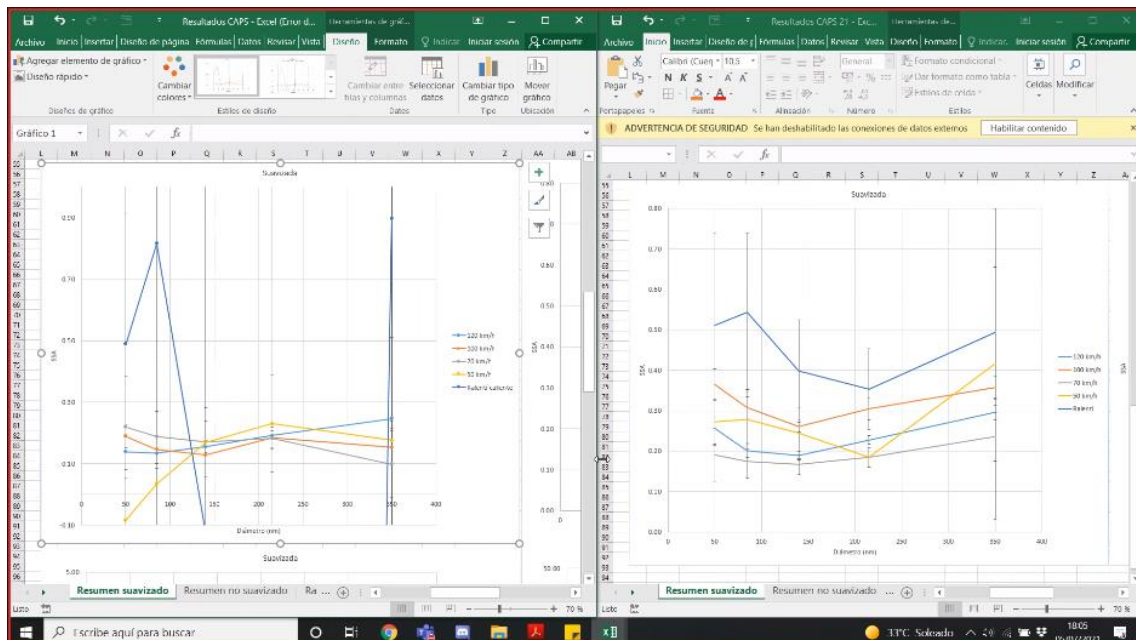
Resultados CAPS - Excel (Error d... Herramientas de gráf...

Archivo Inicio Insertar Diseño de página Fórmulas Datos Revisar Vista Diseño Formato Indicar Iniciar sesión Compartir

Agregar elemento de gráfico
Diseño rápido
Cambiar colores
Diseños de gráfico
Estilos de diseño
Cambiar entre filas y columnas
Seleccionar datos
Datos
Cambiar tipo de gráfico
Tipo
Mover gráfico
Ubicación

Gráfico 1

Suavizado

0.80
0.70
0.50
0.30
0.10
-0.10

SSA

0 50 100 150 200 250 300 350 400

Diámetro (mm)

120 km/h
100 km/h
70 km/h
50 km/h
Ralentí suavizado

0.60
0.50
0.40
0.30
0.20
0.10
0.00

Suavizado

5.00

50.00

Resumen suavizado Resumen no suavizado Ra...

Listo 70 %

Resultados CAPS 21 - Exc... Herramientas de...

Archivo Inicio Insertar Diseño de página Fórmulas Datos Revisar Vista Diseño Formato Indicar Iniciar sesión Compartir

Pegar
Calibri (Cuer 10.5
N K S
General
Formato condicional
Dar formato como tabla
Estilos de celda
Celdas
Modificar
Portapapeles
Fuente
Alineación
Número
Estilos

ADVERTENCIA DE SEGURIDAD Se han deshabilitado las conexiones de datos externos Habilitar contenido

Suavizado

0.80
0.70
0.60
0.50
0.40
0.30
0.20
0.10
0.00

SSA

0 50 100 150 200 250 300 350 400

Diámetro (mm)

120 km/h
100 km/h
70 km/h
50 km/h
Ralentí

Resumen suavizado Resumen no suavizado ...

Listo 70 %

Escribe aquí para buscar

13°C Soleado 10:05